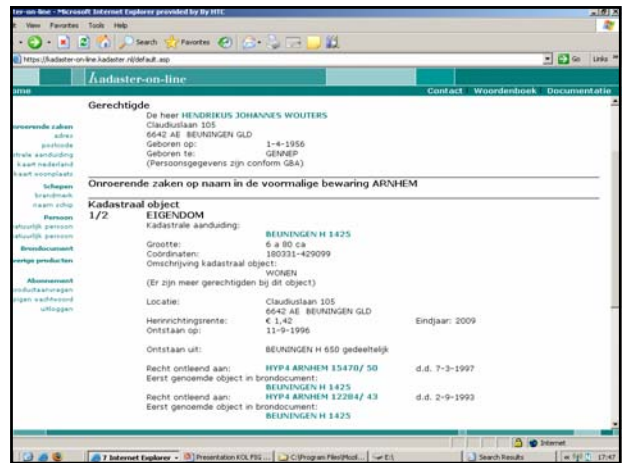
ter-on-line - Microsoft Internet Explorer provided by By HTC

View Favorites Tools Help

Search Favorites

https://kadaster-on-line.kadaster.nl/default.asp

Go Links

Kadaster-on-line

ome

Contact Woordenboek Documentatie

Gerechtigde
De heer HENDRIKUS JOHANNES WOUTERS
Claudiuslaan 105
6642 AE BEUNINGEN GLD
Geboren op: 1-4-1956
Geboren te: GENNEP
(Persoonsgegevens zijn conform GBA)

Onroerende zaken op naam in de voormalige bewaring ARNHEM

Kadastraal object
1/2 EIGENDOM
Kadastrale aanduiding:
BEUNINGEN H 1425
Grootte: 6 a 80 ca
Coördinaten: 180331-429099
Omschrijving kadastraal object:
WONEN
(Er zijn meer gerechtigden bij dit object)

Locatie: Claudiuslaan 105
6642 AE BEUNINGEN GLD
Herinrichtingsrente: € 1,42 Eindjaar: 2009
Ontstaan op: 11-9-1996

Ontstaan uit: BEUNINGEN H 650 gedeeltelijk

Recht ontleend aan: HYP4 ARNHEM 15470/ 50 d.d. 7-3-1997
Eerst genoemde object in brondocument:
BEUNINGEN H 1425
Recht ontleend aan: HYP4 ARNHEM 12284/ 43 d.d. 2-9-1993
Eerst genoemde object in brondocument:
BEUNINGEN H 1425

onroerende zaken
adres
postcode
rtrale aanduiding
kaart nederland
kaart woonplaats
Schepen
brandmerk
naam schip
Persoon
atuurlijk persoon
atuurlijk persoon
Brondocument
overige producten
Abonnement
roductaanvragen
vigen wachtwoord
uitloggen

Internet

7 Internet Explorer
Presentation KOL FIG ...
C:\Program Files\Mozil...
E:\
Search Results
17:47